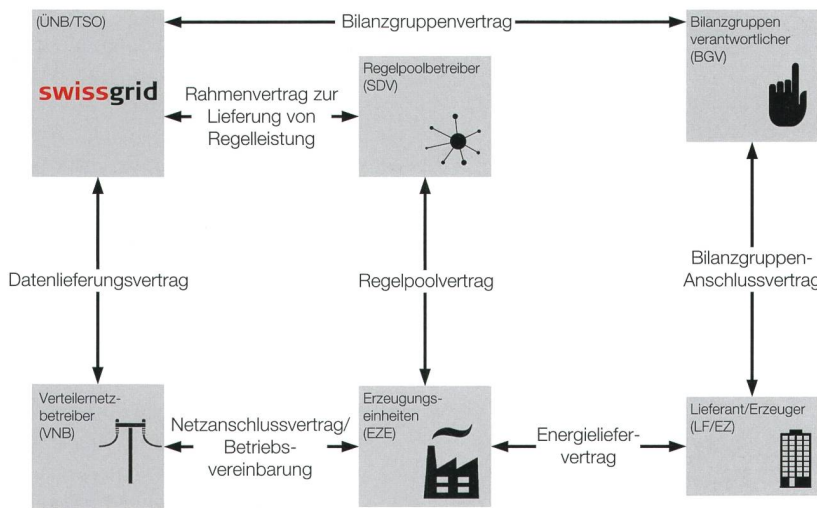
(ÜNB/TSO)

swissgrid

Bilanzgruppenvertrag

Bilanzgruppen verantwortlicher (BGV)

Rahmenvertrag zur Lieferung von Regelleistung

Regelpoolbetreiber (SDV)

Datenlieferungsvertrag

Regelpoolvertrag

Bilanzgruppen-Anschlussvertrag

Verteilernetzbetreiber (VNB)

Netzanschlussvertrag/ Betriebsvereinbarung

Erzeugungseinheiten (EZE)

Energieliefervertrag

Lieferant/Erzeuger (LF/EZ)